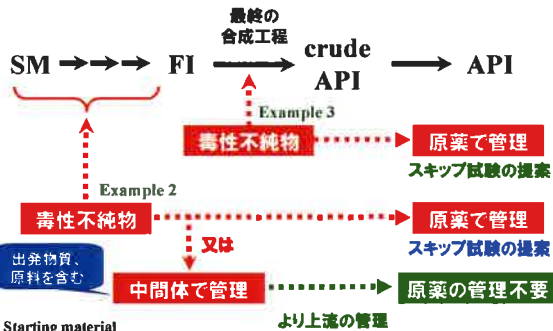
SM → → → FI
最終の
合成工程
crude
API
→ API

Example 3
毒性不純物
原薬で管理
スキップ試験の提案

Example 2
毒性不純物
原薬で管理
スキップ試験の提案

又は

出発物質、
原料を含む

中間体で管理
原薬の管理不要
より上流の管理

Starting material